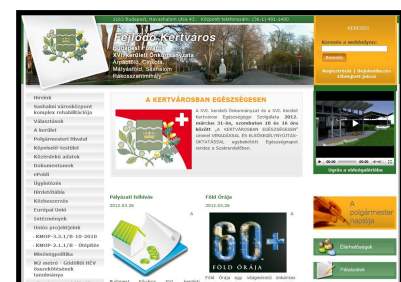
1163 Budapest, Havashalom utca 43. | Központi telefonszám: (36-1) 401-1400

Fejlődő Kertváros
Budapest Főváros XVI. kerületi Önkormányzata
Árpádföld, Cinkota, Mátyásföld, Sashalom, Rákosszentmihály

KERESÉS
Keresés a weboldalon:
Keresés
Regisztráció | Bejelentkezés
Elfelejtett jelszó

Hírek
Szabadidő városközpont komplex rehabilitációja
Választások
A kerület
Polgármesteri Hivatal
Képviselő-testület
Közérdekű adatok
Dokumentumok
ePolgi
Ügyintézés
Hirdetmények
Közbeszerzés
Európai Unió
Intézmények
Uniós projektjeink
- KMOP-5.1.1/B-10-2010
- KMOP-3.1.1/B - Shipbike
Minőségpolitika
MJ metró - Gödöllői HÉV összekötésének tanulmánya

A KERTVÁROSBAN EGÉSZSÉGESEN

A XVI. kerületi Önkormányzat és a XVI. kerületi Kerületi Egészségügyi Szolgálat 2012. március 31-én, szombaton 10 és 16 óra között „A KERTVÁROSBAN EGÉSZSÉGESEN" címmel VÉRADÁSSAL ÉS KLÓNOSAN NYITOTT SZŰRÉSSEL, egészségnapot rendez a Szakrendelőben.

Ugrás a videógalériába

A polgármester naplója

Elérhetőségek

Pályázatok

Pályázati felhívás
2012.03.26

Föld Órája
2012.03.26

60+
FÖLD ÓRÁJA